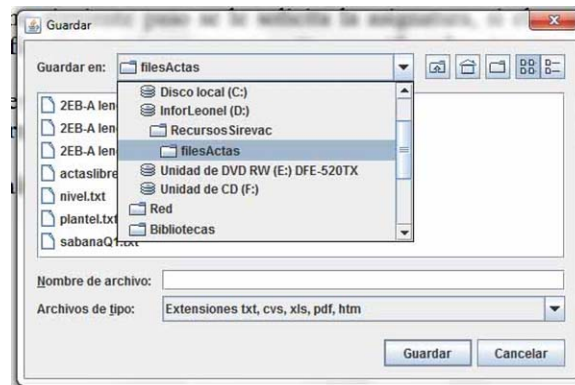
Guardar

Guardar en: filesActas

2EB-A len
2EB-A len
2EB-A len
actaslibre
nivel.txt
plantel.txt
sabanaQ1.txt

Disco local (C:)
InforLeonel (D:)
RecursosSirevac
filesActas
Unidad de DVD RW (E:) DFE-520TX
Unidad de CD (F:)
Red
Bibliotecas

Nombre de archivo:
Archivos de tipo: Extensiones txt, cvs, xls, pdf, htm

Guardar Cancelar